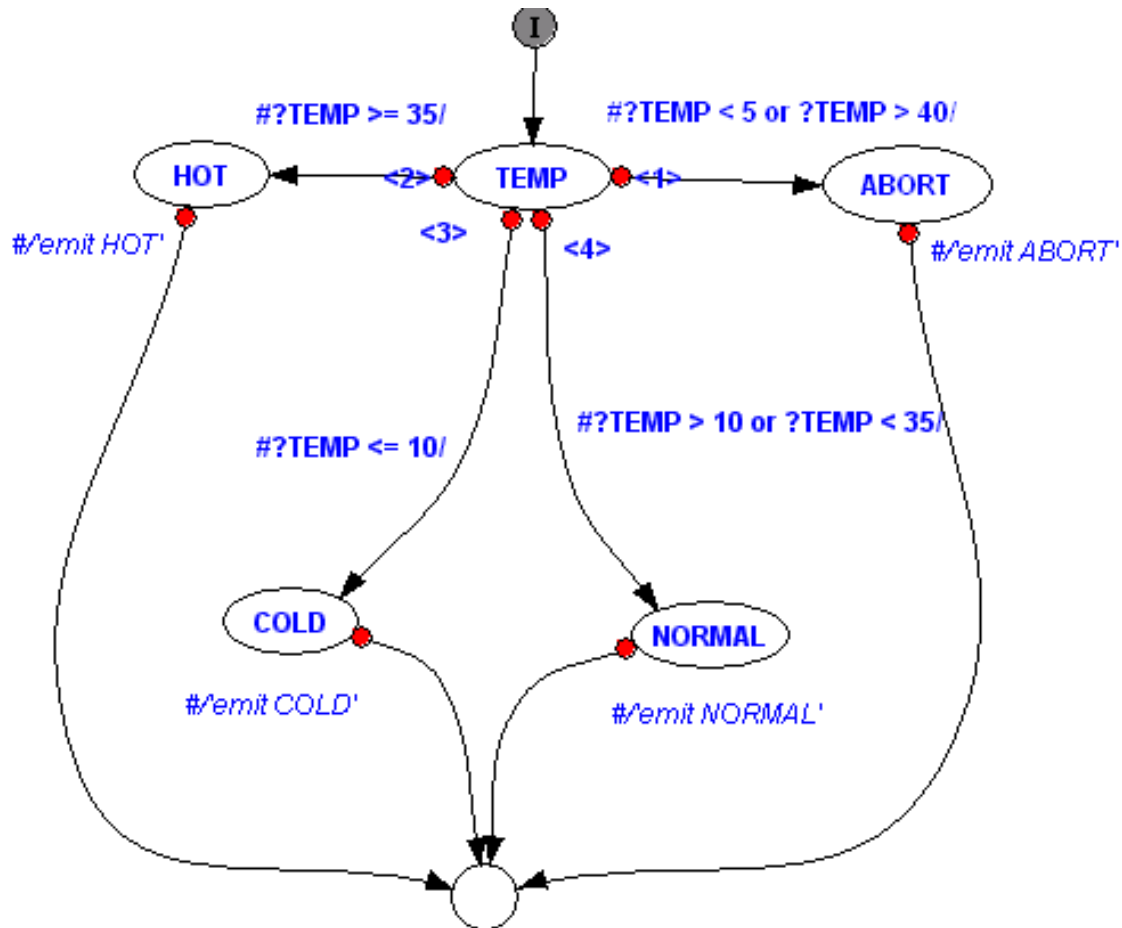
I

#?TEMP >= 35/

#?TEMP < 5 or ?TEMP > 40/

HOT

<2>

TEMP

<1>

ABORT

#/'emit HOT'

<3>

<4>

#/'emit ABORT'

#?TEMP > 10 or ?TEMP < 35/

#?TEMP <= 10/

COLD

NORMAL

#/'emit COLD'

#/'emit NORMAL'